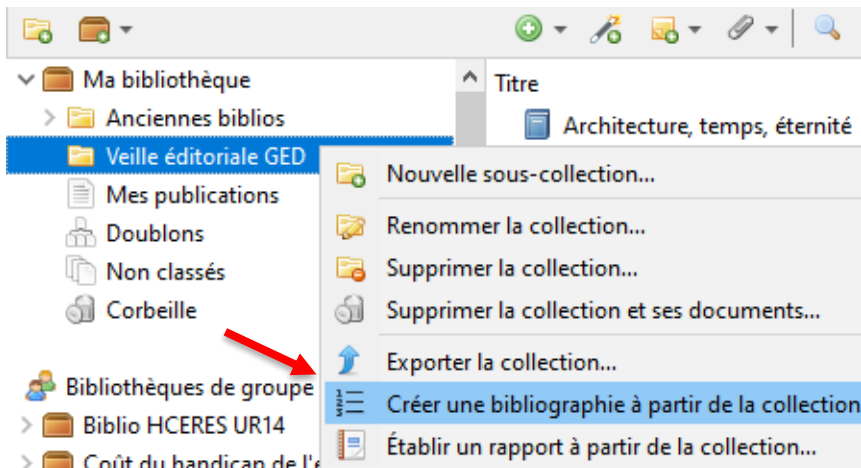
Ma bibliothèque
Anciennes biblios
Veille éditoriale GED
Mes publications
Doublons
Non classés
Corbeille

Bibliothèques de groupe
Biblio HCERES UR14
Coût du handicap de l'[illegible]

Titre
Architecture, temps, éternité

Nouvelle sous-collection...
Renommer la collection...
Supprimer la collection...
Supprimer la collection et ses documents...
Exporter la collection...
Créer une bibliographie à partir de la collection
Établir un rapport à partir de la collection...